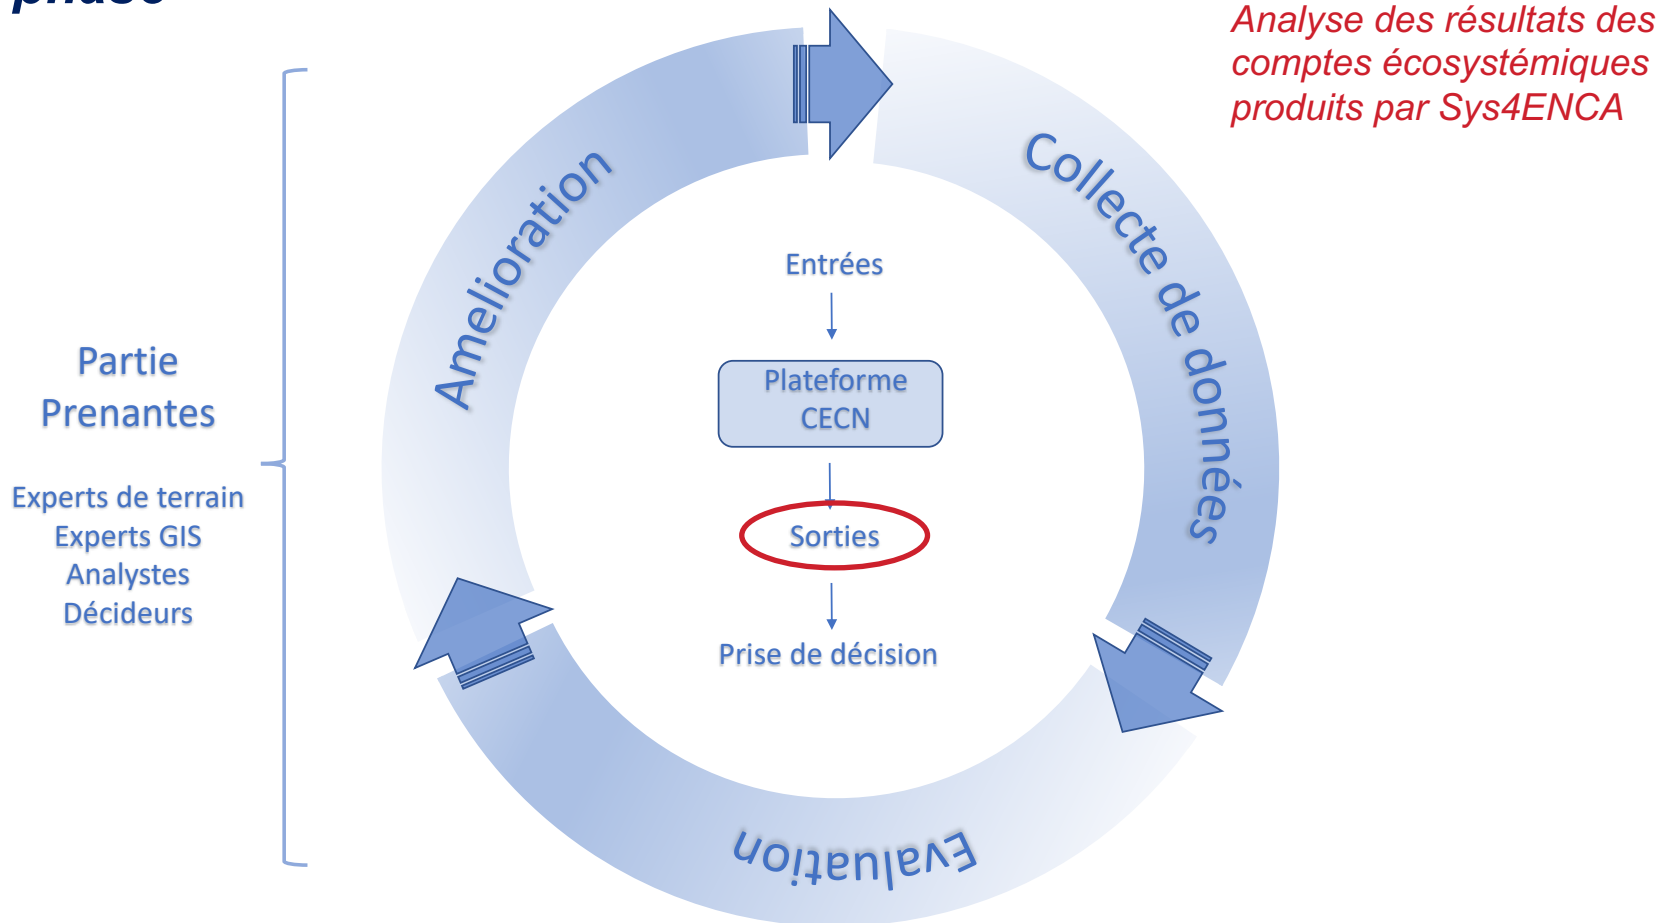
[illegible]

Analyse des résultats des comptes écosystémiques produits par Sys4ENCA

Partie Prenantes

Experts de terrain
Experts GIS
Analystes
Décideurs

Amelioration

Collecte de données

Evaluation

Entrées

Plateforme CECN

Sorties

Prise de décision